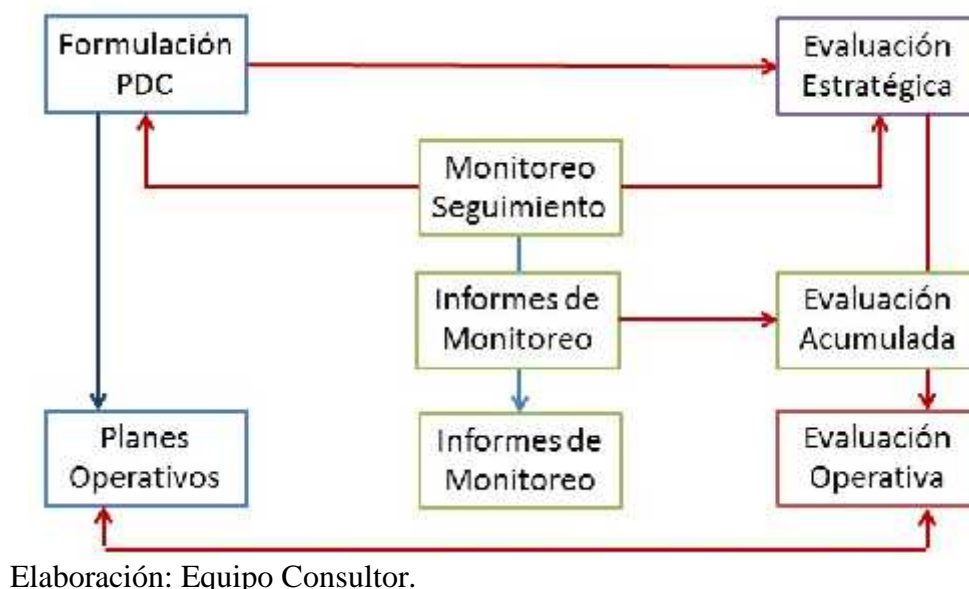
Formulación PDC

Evaluación Estratégica

Monitoreo Seguimiento

Informes de Monitoreo

Evaluación Acumulada

Planes Operativos

Informes de Monitoreo

Evaluación Operativa

Elaboración: Equipo Consultor.